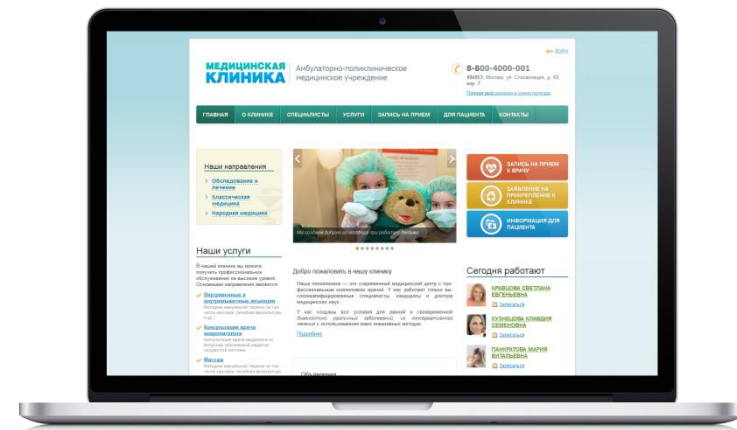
Войти

МЕДИЦИНСКАЯ КЛИНИКА

Амбулаторно-поликлиническое медицинское учреждение

8-800-4000-001

Подробная информация и схема проезда

ГЛАВНАЯ | О КЛИНИКЕ | СПЕЦИАЛИСТЫ | УСЛУГИ | ЗАПИСЬ НА ПРИЕМ | ДЛЯ ПАЦИЕНТА | КОНТАКТЫ

Наши направления

Обследование и лечение

Классическая медицина

Народная медицина

ЗАПИСЬ НА ПРИЕМ К ВРАЧУ

ЗАЯВЛЕНИЕ НА ПРИКРЕПЛЕНИЕ К КЛИНИКЕ

ИНФОРМАЦИЯ ДЛЯ ПАЦИЕНТА

Наши услуги

Внутривенные и внутримышечные инъекции

Консультация врача-невролога

Массаж

Добро пожаловать в нашу клинику

Подробнее

Сегодня работают

КРАВЦОВА СВЕТЛАНА ЕВГЕНЬЕВНА

Записаться

КУЗНЕЦОВА КЛАВДИЯ СЕМЕНОВНА

Записаться

ПАНКРАТОВА МАРИЯ ВИТАЛЬЕВНА

Записаться

Объявления